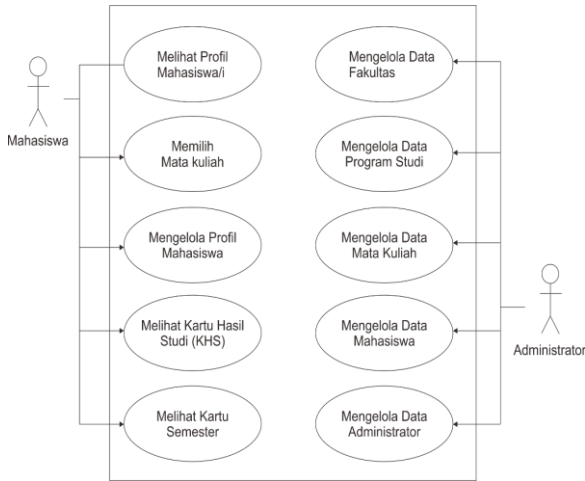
Mahasiswa

Melihat Profil Mahasiswa/i

Memilih Mata kuliah

Mengelola Profil Mahasiswa

Melihat Kartu Hasil Studi (KHS)

Melihat Kartu Semester

Mengelola Data Fakultas

Mengelola Data Program Studi

Mengelola Data Mata Kuliah

Mengelola Data Mahasiswa

Mengelola Data Administrator

Administrator